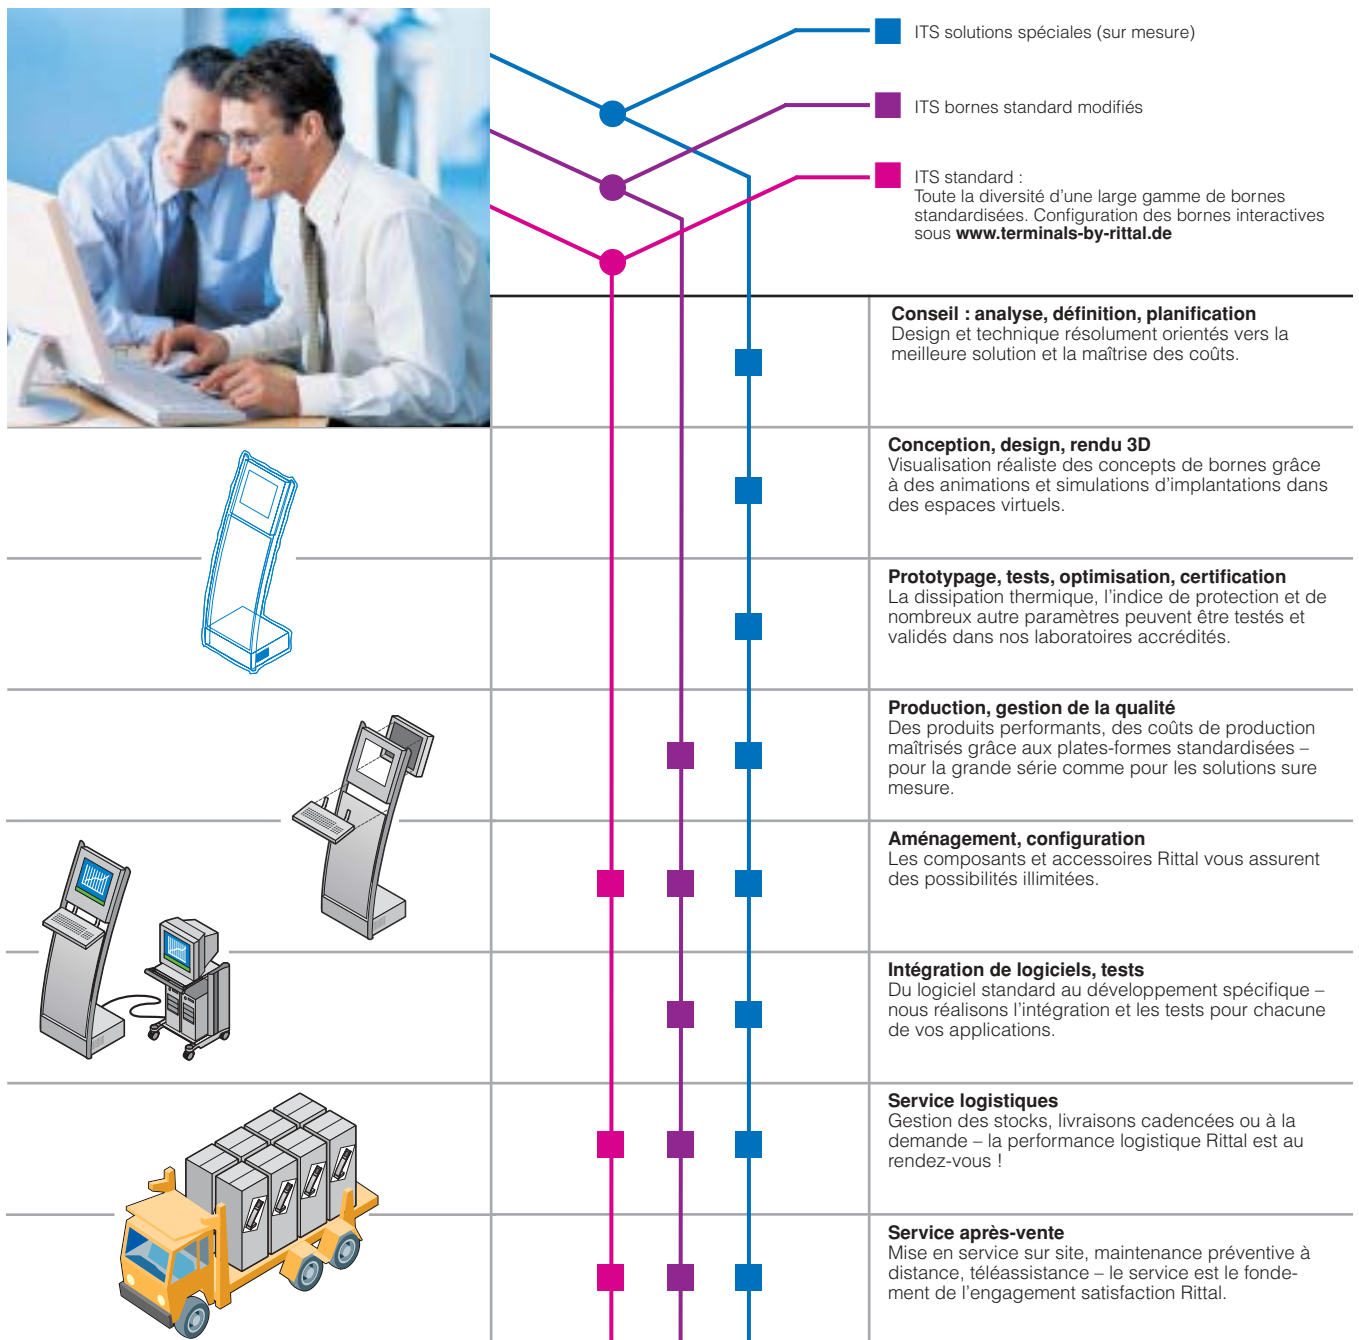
ITS solutions spéciales (sur mesure)

ITS bornes standard modifiés

ITS standard :
Toute la diversité d'une large gamme de bornes standardisées. Configuration des bornes interactives sous **www.terminals-by-rittal.de**

**Conseil : analyse, définition, planification**
Design et technique résolument orientés vers la meilleure solution et la maîtrise des coûts.

**Conception, design, rendu 3D**
Visualisation réaliste des concepts de bornes grâce à des animations et simulations d'implantations dans des espaces virtuels.

**Prototypage, tests, optimisation, certification**
La dissipation thermique, l'indice de protection et de nombreux autre paramètres peuvent être testés et validés dans nos laboratoires accrédités.

**Production, gestion de la qualité**
Des produits performants, des coûts de production maîtrisés grâce aux plates-formes standardisées – pour la grande série comme pour les solutions sure mesure.

**Aménagement, configuration**
Les composants et accessoires Rittal vous assurent des possibilités illimitées.

**Intégration de logiciels, tests**
Du logiciel standard au développement spécifique – nous réalisons l'intégration et les tests pour chacune de vos applications.

**Service logistiques**
Gestion des stocks, livraisons cadencées ou à la demande – la performance logistique Rittal est au rendez-vous !

**Service après-vente**
Mise en service sur site, maintenance préventive à distance, téléassistance – le service est le fondement de l'engagement satisfaction Rittal.